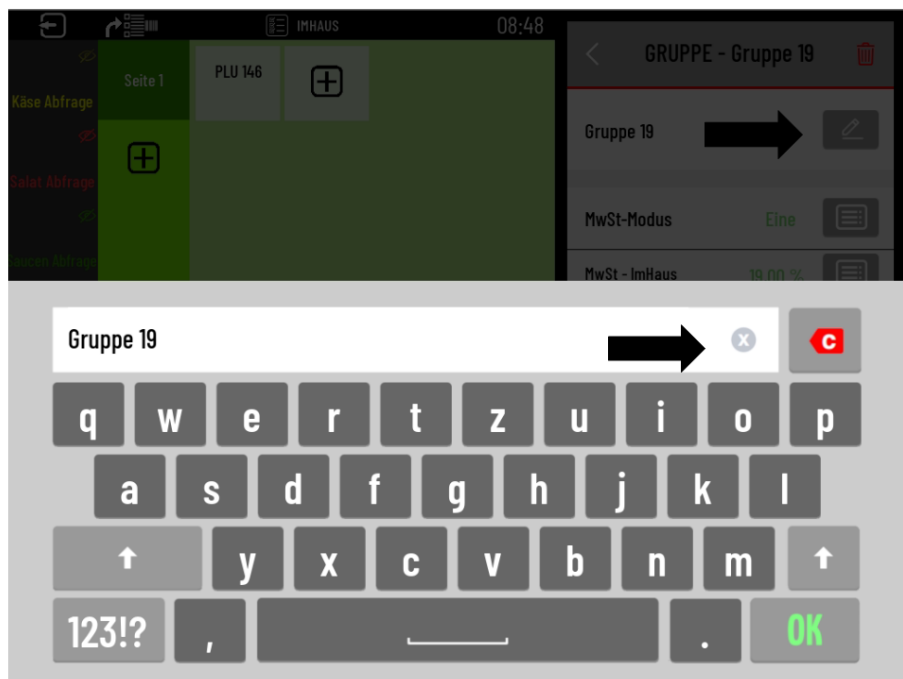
IMHAUS 08:48

Käse Abfrage

Salat Abfrage

Saucen Abfrage

Seite 1

PLU 146

GRUPPE - Gruppe 19

Gruppe 19

MwSt-Modus Eine

MwSt - ImHaus 19,00 %

Gruppe 19

C

q w e r t z u i o p

a s d f g h j k l

y x c v b n m

123!? , . OK